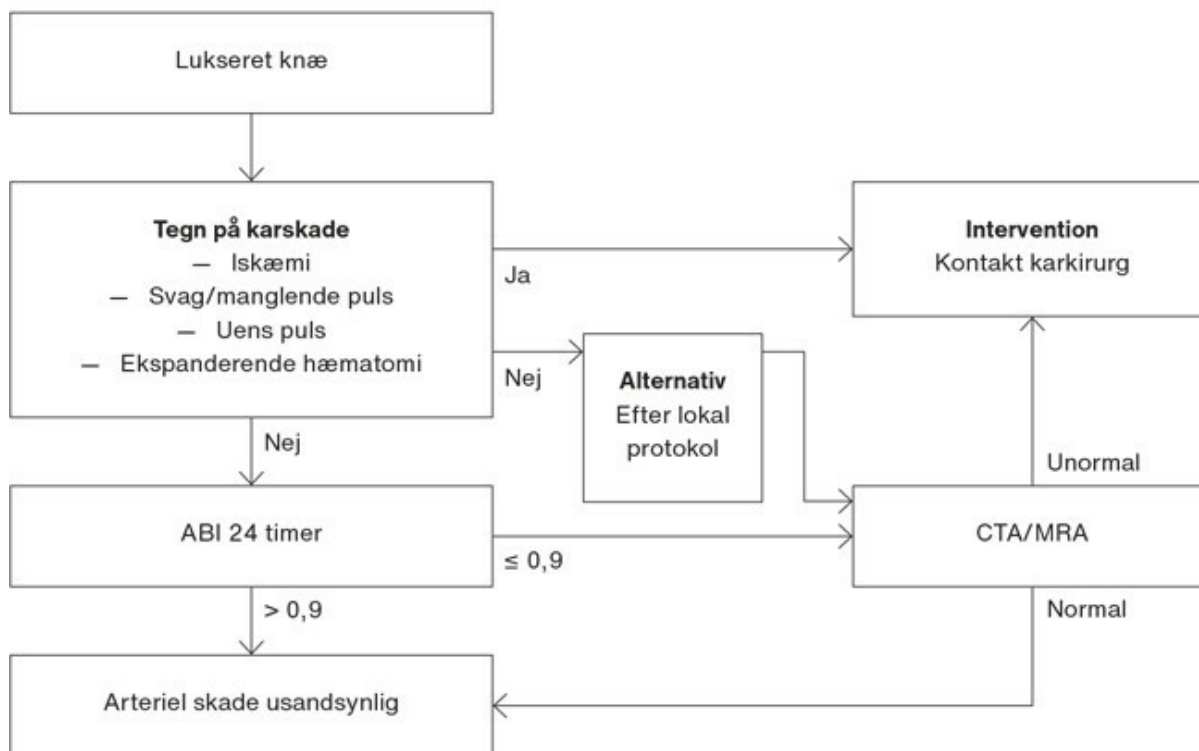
Lukseret knæ

Tegn på karskade
– Iskæmi
– Svag/manglende puls
– Uens puls
– Ekspanderende hæmatomi

Ja

Intervention
Kontakt karkirurg

Nej

Alternativ
Efter lokal protokol

Nej

Unormal

ABI 24 timer

$\leq 0,9$

CTA/MRA

$> 0,9$

Normal

Arteriel skade usandsynlig